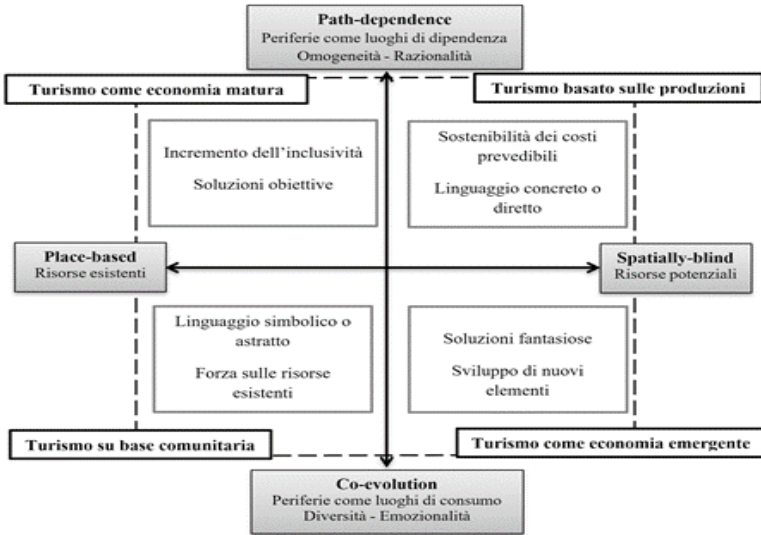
Path-dependence
Periferie come luoghi di dipendenza
Omogeneità - Razionalità

Turismo come economia matura

Turismo basato sulle produzioni

Incremento dell'inclusività

Soluzioni obiettive

Sostenibilità dei costi prevedibili

Linguaggio concreto o diretto

Place-based
Risorse esistenti

Spatially-blind
Risorse potenziali

Linguaggio simbolico o astratto

Forza sulle risorse esistenti

Soluzioni fantasiose

Sviluppo di nuovi elementi

Turismo su base comunitaria

Turismo come economia emergente

Co-evolution
Periferie come luoghi di consumo
Diversità - Emozionalità